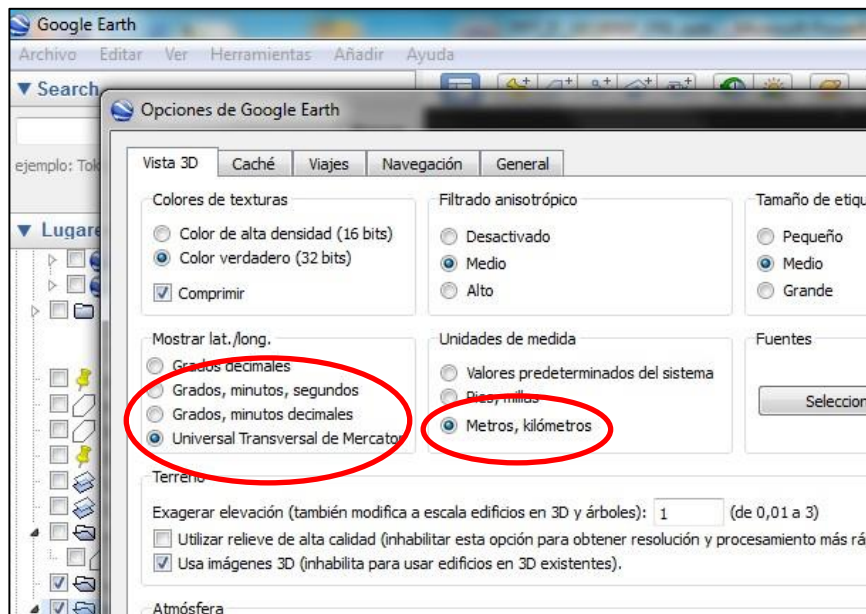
Google Earth

Archivo Editar Ver Herramientas Añadir Ayuda

▼ Search

ejemplo: Tok

▼ Lugare

Opciones de Google Earth

Vista 3D | Caché | Viajes | Navegación | General

Colores de texturas
Color de alta densidad (16 bits)
Color verdadero (32 bits)
Comprimir

Filtrado anisotrópico
Desactivado
Medio
Alto

Tamaño de etiqu
Pequeño
Medio
Grande

Mostrar lat./long.
Grados decimales
Grados, minutos, segundos
Grados, minutos decimales
Universal Transversal de Mercator

Unidades de medida
Valores predeterminados del sistema
Pies, millas
Metros, kilómetros

Fuentes
Seleccion

Terreno
Exagerar elevación (también modifica a escala edificios en 3D y árboles): 1 (de 0,01 a 3)
Utilizar relieve de alta calidad (inhabilitar esta opción para obtener resolución y procesamiento más rá
Usa imágenes 3D (inhabilita para usar edificios en 3D existentes).

Atmósfera